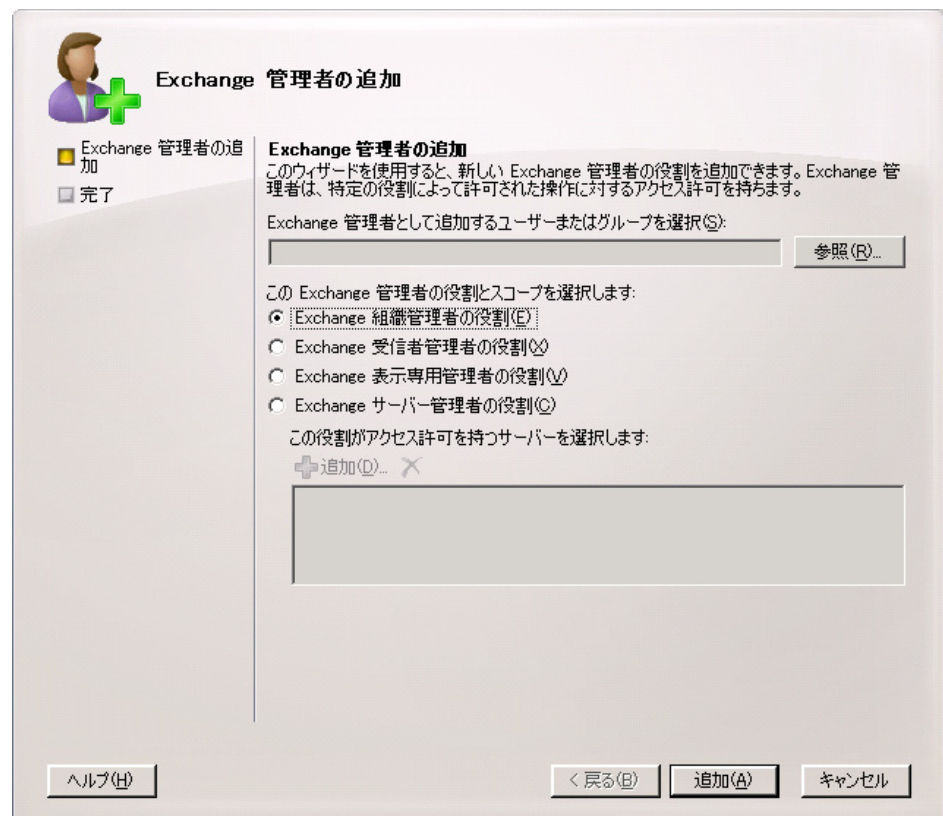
Exchange 管理者の追加

Exchange 管理者の追加

完了

Exchange 管理者の追加

このウィザードを使用すると、新しい Exchange 管理者の役割を追加できます。Exchange 管理者は、特定の役割によって許可された操作に対するアクセス許可を持ちます。

Exchange 管理者として追加するユーザーまたはグループを選択(S):

参照(R)...

この Exchange 管理者の役割とスコープを選択します:

Exchange 組織管理者の役割(E)

Exchange 受信者管理者の役割(X)

Exchange 表示専用管理者の役割(V)

Exchange サーバー管理者の役割(C)

この役割がアクセス許可を持つサーバーを選択します:

追加(D)...

ヘルプ(H)

< 戻る(B)

追加(A)

キャンセル